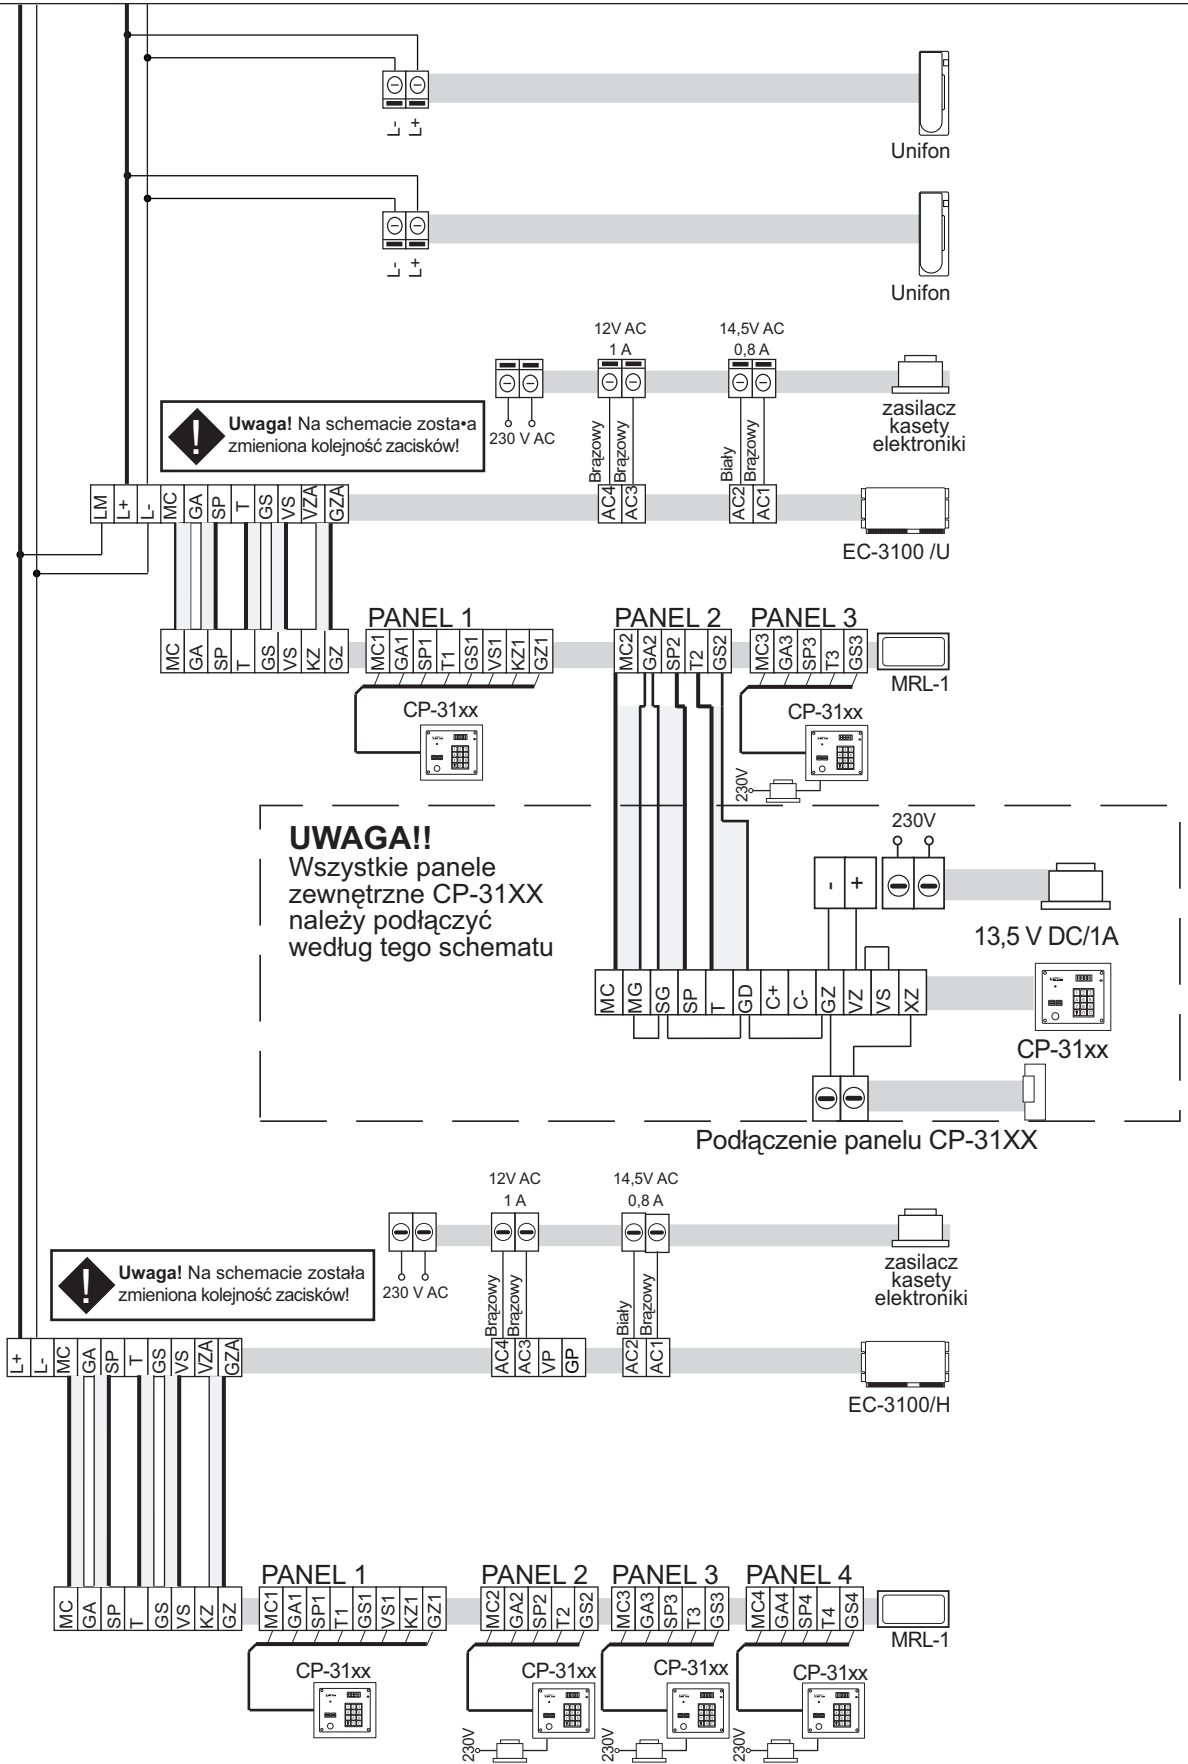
L- L+

Unifon

L- L+

Unifon

12V AC
1 A

14,5V AC
0,8 A

230 V AC

zasilacz kasety elektroniki

Uwaga! Na schemacie zosta•a zmieniona kolejność zacisków!

Brązowy Brązowy Biały Brązowy

LM L+ L- MC GA SP T GS VS VZA GZA AC4 AC3 AC2 AC1

EC-3100 /U

PANEL 1 PANEL 2 PANEL 3

MC GA SP T GS VS KZ GZ MC1 GA1 SP1 T1 GS1 VS1 KZ1 GZ1 MC2 GA2 SP2 T2 GS2 MC3 GA3 SP3 T3 GS3

MRL-1

CP-31xx

CP-31xx

230V

UWAGA!!
Wszystkie panele zewnętrzne CP-31XX należy podłączyć według tego schematu

230V

- +

13,5 V DC/1A

MC MG SG SP T GD C+ C- GZ VZ VS XZ

CP-31xx

Podłączenie panelu CP-31XX

12V AC
1 A

14,5V AC
0,8 A

230 V AC

zasilacz kasety elektroniki

Uwaga! Na schemacie została zmieniona kolejność zacisków!

Brązowy Brązowy Biały Brązowy

L+ L- MC GA SP T GS VS VZA GZA AC4 AC3 VP GP AC2 AC1

EC-3100/H

PANEL 1 PANEL 2 PANEL 3 PANEL 4

MC GA SP T GS VS KZ GZ MC1 GA1 SP1 T1 GS1 VS1 KZ1 GZ1 MC2 GA2 SP2 T2 GS2 MC3 GA3 SP3 T3 GS3 MC4 GA4 SP4 T4 GS4

MRL-1

CP-31xx CP-31xx CP-31xx CP-31xx

230V 230V 230V